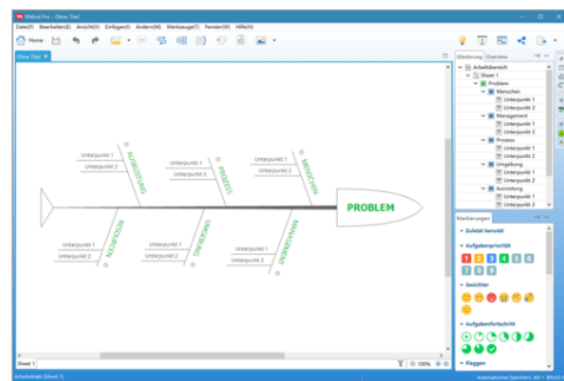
XMind Pro - Ohne Titel

Datei(F) Bearbeiten(E) Ansicht(V) Einfügen(I) Ändern(M) Werkzeuge(T) Fenster(W) Hilfe(H)

Home

Ohne Titel

Gliederung Overview

Arbeitsbereich
Sheet 1
Problem
Menschen
Unterpunkt 1
Unterpunkt 2
Management
Unterpunkt 1
Unterpunkt 2
Prozess
Unterpunkt 1
Unterpunkt 2
Umgebung
Unterpunkt 1
Unterpunkt 2
Ausrüstung
Unterpunkt 1
Unterpunkt 2

Markierungen

Zuletzt benutzt

Aufgabenpriorität
1 2 3 4 5 6 7 8 9

Gesichter

Aufgabenfortschritt

Flaggen

AUSRÜSTUNG
Unterpunkt 1
Unterpunkt 2
PROZESS
Unterpunkt 1
Unterpunkt 2
MENSCHEN
Unterpunkt 1
Unterpunkt 2
PROBLEM
RESSOURCEN
Unterpunkt 1
Unterpunkt 2
UMGEBUNG
Unterpunkt 1
Unterpunkt 2
MANAGEMENT
Unterpunkt 1
Unterpunkt 2

Sheet 1

100%

Arbeitsblatt (Sheet 1)

Automatisches Speichern: Aus